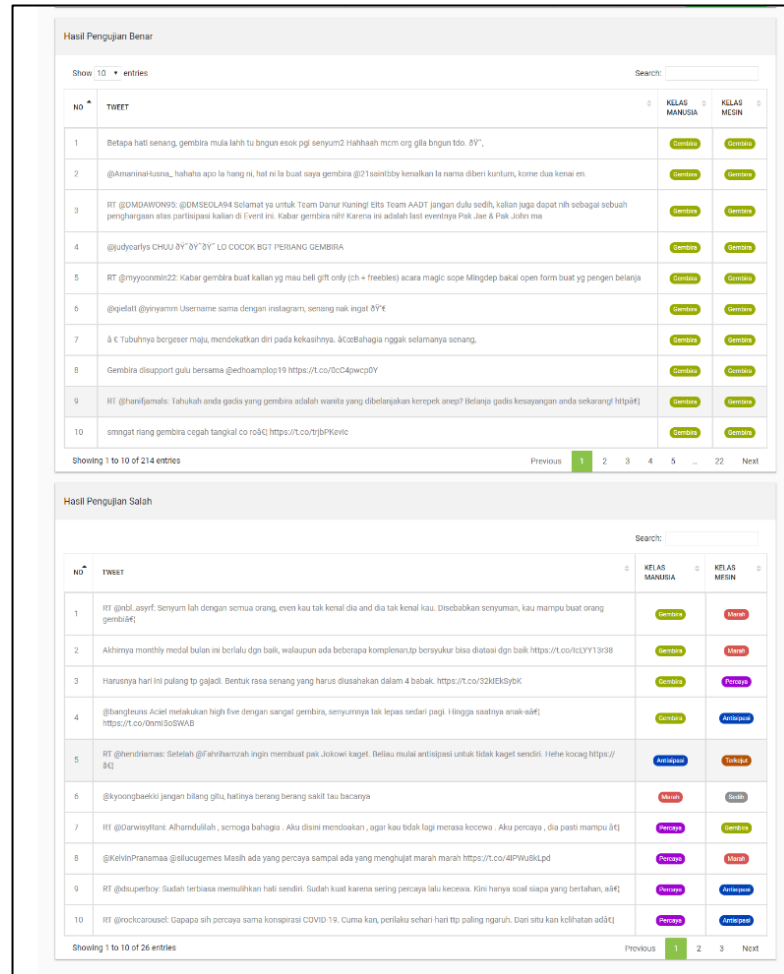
Hasil Pengujian Benar

Show 10 entries

Search:

| NO | TWEET | KELAS MANUSIA | KELAS MESIN |
|---|---|---|---|
| 1 | Betapa hati senang, gembira mula lahh tu bngun esok pgi senyum2 Hahhaah mcm org gila bngun tdo. ðŸ˜, | Gembira | Gembira |
| 2 | @AmaninaHusna_ hahaha apo la hang ni, hat ni la buat saya gembira @21sainibby kenalkan la nama diberi kuntum, kome dua kenal en. | Gembira | Gembira |
| 3 | RT @DMDAWON95: @DMSEOLA94 Selamat ya untuk Team Danur Kuning! Eits Team AADT jangan dulu sedih, kalian juga dapat nih sebagai sebuah penghargaan atas partisipasi kalian di Event ini. Kabar gembira nih! Karena ini adalah last eventnya Pak Jae & Pak John ma | Gembira | Gembira |
| 4 | @judyearlys CHUU ðŸ˜ðŸ˜ LO COCOK BGT PERANG GEMBIRA | Gembira | Gembira |
| 5 | RT @myyoonmin22: Kabar gembira buat kalian yg mau beli gift only (ch + freebies) acara magic sope Mingdep bakal open form buat yg pengen belanja | Gembira | Gembira |
| 6 | @qielatt @yinyamm Username sama dengan instagram, senang nak ingat ðŸ'€ | Gembira | Gembira |
| 7 | â € Tubuhnya bergeser maju, mendekatkan diri pada kekasihnya. â€œBahagia nggak selamanya senang, | Gembira | Gembira |
| 8 | Gembira disupport gulu bersama @edhoamplop19 https://t.co/0cC4pwcp0Y | Gembira | Gembira |
| 9 | RT @hanifjamals: Tahukah anda gadis yang gembira adalah wanita yang dibelanjakan kerepek anep? Belanja gadis kesayangan anda sekarang! httpâ€¦ | Gembira | Gembira |
| 10 | smngat riang gembira cegah tangkal co roâ€¦ https://t.co/trjbPKevic | Gembira | Gembira |

Showing 1 to 10 of 214 entries

Previous 1 2 3 4 5 ... 22 Next

Hasil Pengujian Salah

Search:

| NO | TWEET | KELAS MANUSIA | KELAS MESIN |
|---|---|---|---|
| 1 | RT @nbl_asyrf: Senyum lah dengan semua orang, even kau tak kenal dia and dia tak kenal kau. Disebabkan senyuman, kau mampu buat orang gembiâ€¦ | Gembira | Marah |
| 2 | Akhirnya monthly medal bulan ini berlalu dgn baik, walaupun ada beberapa komplenan,tp bersyukur bisa diatasi dgn baik https://t.co/IcLYY13r38 | Gembira | Marah |
| 3 | Harusnya hari ini pulang tp gajadi. Bentuk rasa senang yang harus diusahakan dalam 4 babak. https://t.co/32kIEkSybK | Gembira | Percaya |
| 4 | @bangteuns Aciel melakukan high five dengan sangat gembira, senyumnya tak lepas sedari pagi. Hingga saatnya anak-aâ€¦ https://t.co/0nmi5oSWAB | Gembira | Antisipasi |
| 5 | RT @hendriamas: Setelah @Fahrihamzah ingin membuat pak Jokowi kaget. Beliau mulai antisipasi untuk tidak kaget sendiri. Hehe kocag https://â€¦ | Antisipasi | Terkejut |
| 6 | @kyoongbaekki jangan bilang gitu, hatinya berang berang sakit tau bacanya | Marah | Sedih |
| 7 | RT @DarwisyRani: Alhamdulilah , semoga bahagia . Aku disini mendoakan , agar kau tidak lagi merasa kecewa . Aku percaya , dia pasti mampu â€¦ | Percaya | Gembira |
| 8 | @KelvinPranamaa @silucugemes Masih ada yang percaya sampai ada yang menghujat marah marah https://t.co/4lPWu8kLpd | Percaya | Marah |
| 9 | RT @dsuperboy: Sudah terbiasa memulihkan hati sendiri. Sudah kuat karena sering percaya lalu kecewa. Kini hanya soal siapa yang bertahan, aâ€¦ | Percaya | Antisipasi |
| 10 | RT @rockcarousel: Gapapa sih percaya sama konspirasi COVID 19. Cuma kan, perilaku sehari hari ttp paling ngaruh. Dari situ kan kelihatan adâ€¦ | Percaya | Antisipasi |

Showing 1 to 10 of 26 entries

Previous 1 2 3 Next